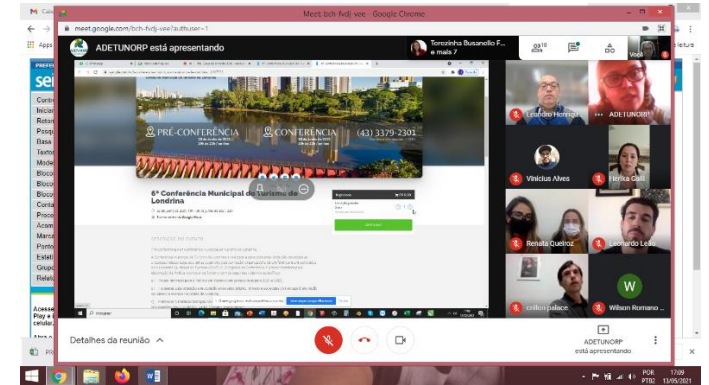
Meet: bch-fvdj-vee - Google Chrome
meet.google.com/bch-fvdj-vee?authuser=1
ADETUNORP está apresentando
Terezinha Busanello F... e mais 7
Você
PRÉ-CONFERÊNCIA
CONFERÊNCIA
(43) 3379-2301
6ª Conferência Municipal de Turismo de Londrina
Leandro Henrique
ADETUNORP
Vinicius Alves
Flávia Galli
Renata Queiroz
Leonardo Leão
cellos palace
Wilson Romano
W
Detalhes da reunião
ADETUNORP está apresentando
Acesse
Play e
celular
POR PTB2 17:09 13/05/2021